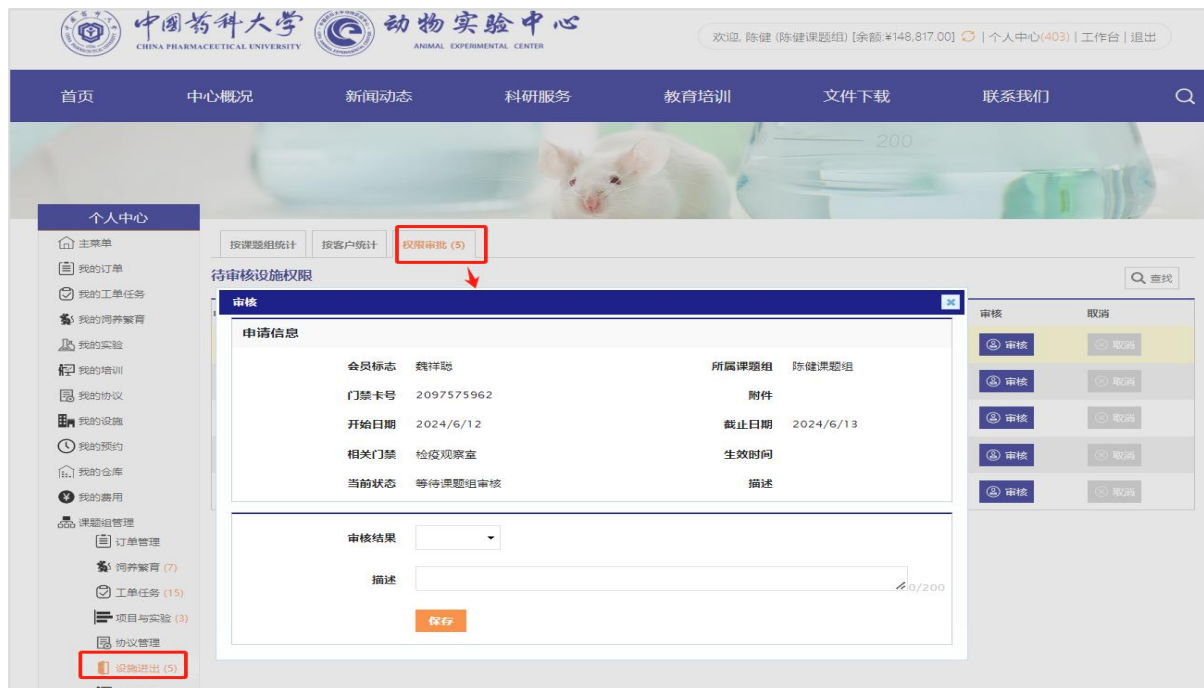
中国药科大学
CHINA PHARMACEUTICAL UNIVERSITY
动物实验中心
ANIMAL EXPERIMENTAL CENTER

欢迎, 陈健 (陈健课题组) [余额:¥148,817.00] | 个人中心(403) | 工作台 | 退出

首页 中心概况 新闻动态 科研服务 教育培训 文件下载 联系我们

200

个人中心
主菜单
我的订单
我的工单任务
我的饲养繁育
我的实验
我的培训
我的协议
我的设施
我的预约
我的仓库
我的费用
课题组管理
订单管理
饲养繁育 (7)
工单任务 (15)
项目与实验 (3)
协议管理
设施进出 (5)

按课题组统计 | 按客户统计 | 权限审批 (5)

待审核设施权限

查找

审核 取消
审核 取消
审核 取消
审核 取消
审核 取消
审核 取消

审核

申请信息

| | | | |
|---|---|---|---|
| 会员标志 | 魏祥聪 | 所属课题组 | 陈健课题组 |
| 门禁卡号 | 2097575962 | 附件 | |
| 开始日期 | 2024/6/12 | 截止日期 | 2024/6/13 |
| 相关门禁 | 检疫观察室 | 生效时间 | |
| 当前状态 | 等待课题组审核 | 描述 | |

审核结果

描述

0/200

保存